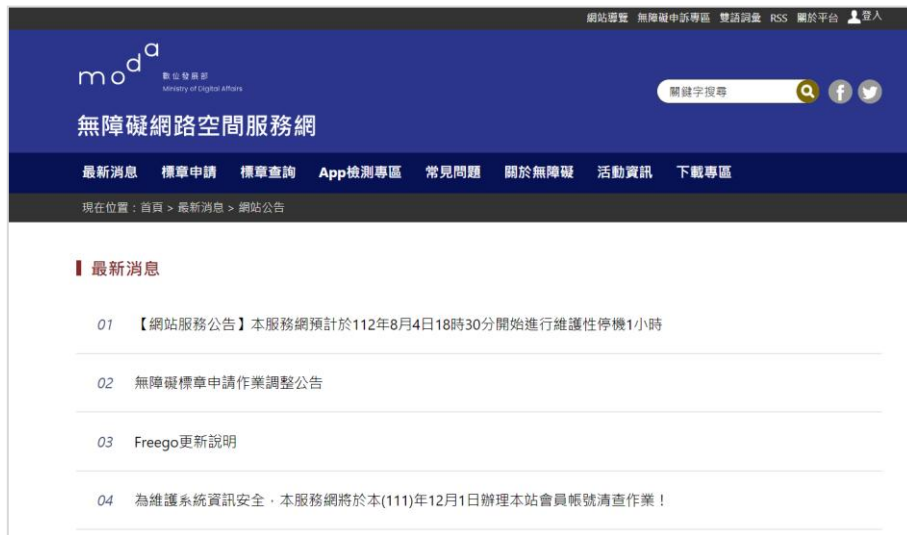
網站導覽 無障礙申訴專區 雙語詞彙 RSS 關於平台 登入

moda
數位發展部
Ministry of Digital Affairs

關鍵字搜尋

無障礙網路空間服務網

最新消息 標章申請 標章查詢 App檢測專區 常見問題 關於無障礙 活動資訊 下載專區

現在位置：首頁 > 最新消息 > 網站公告

最新消息

01 【網站服務公告】本服務網預計於112年8月4日18時30分開始進行維護性停機1小時

02 無障礙標章申請作業調整公告

03 Freego更新說明

04 為維護系統資訊安全，本服務網將於本(111)年12月1日辦理本站會員帳號清查作業！